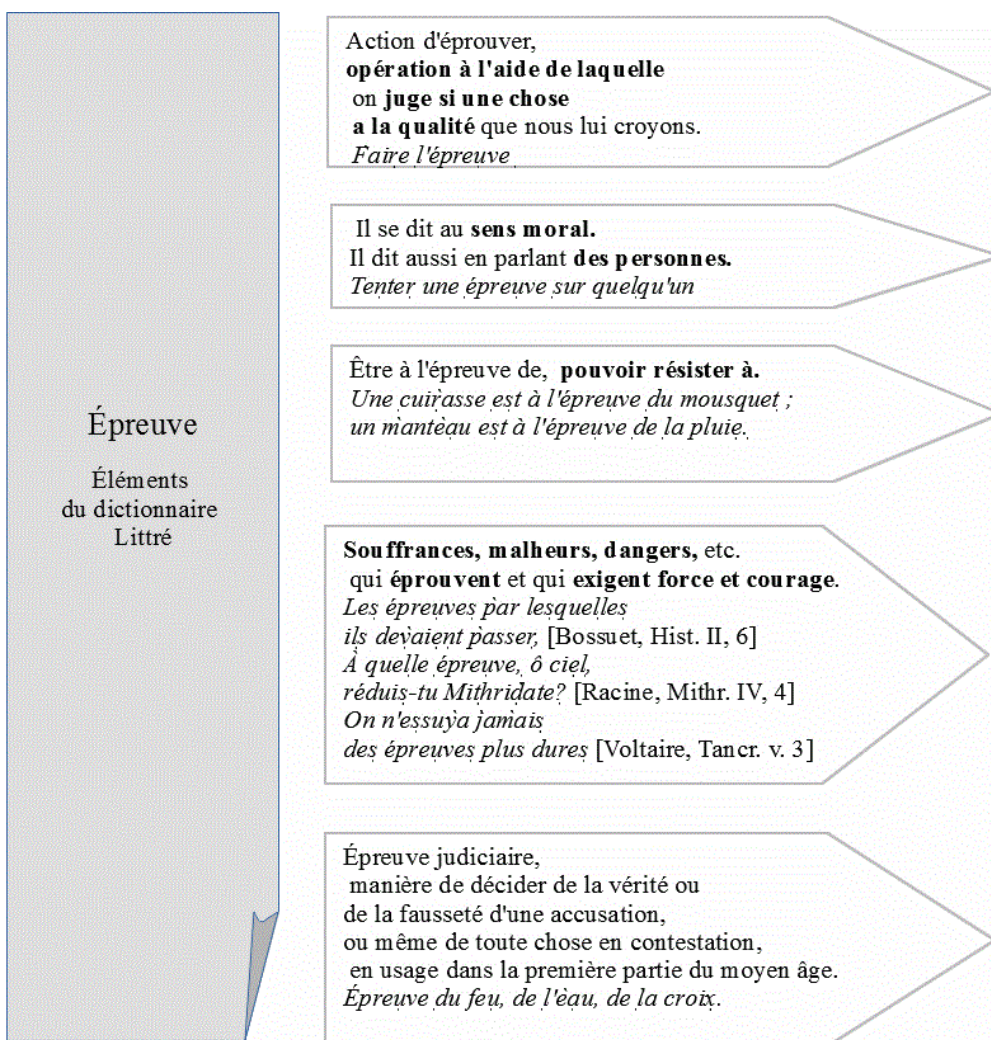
Épreuve

Éléments du dictionnaire Littré

Action d'éprouver, **opération à l'aide de laquelle** on **juge si une chose a la qualité** que nous lui croyons.
*Faire l'épreuve*

Il se dit au **sens moral.**
Il dit aussi en parlant **des personnes.**
*Tenter une épreuve sur quelqu'un*

Être à l'épreuve de, **pouvoir résister à.**
*Une cuirasse est à l'épreuve du mousquet ; un manteau est à l'épreuve de la pluie.*

**Souffrances, malheurs, dangers,** etc. qui **éprouvent** et qui **exigent force et courage**.
*Les épreuves par lesquelles ils devaient passer,* [Bossuet, Hist. II, 6]
*À quelle épreuve, ô ciel, réduis-tu Mithridate?* [Racine, Mithr. IV, 4]
*On n'essuya jamais des épreuves plus dures* [Voltaire, Tancr. v. 3]

Épreuve judiciaire, manière de décider de la vérité ou de la fausseté d'une accusation, ou même de toute chose en contestation, en usage dans la première partie du moyen âge.
*Épreuve du feu, de l'eau, de la croix.*